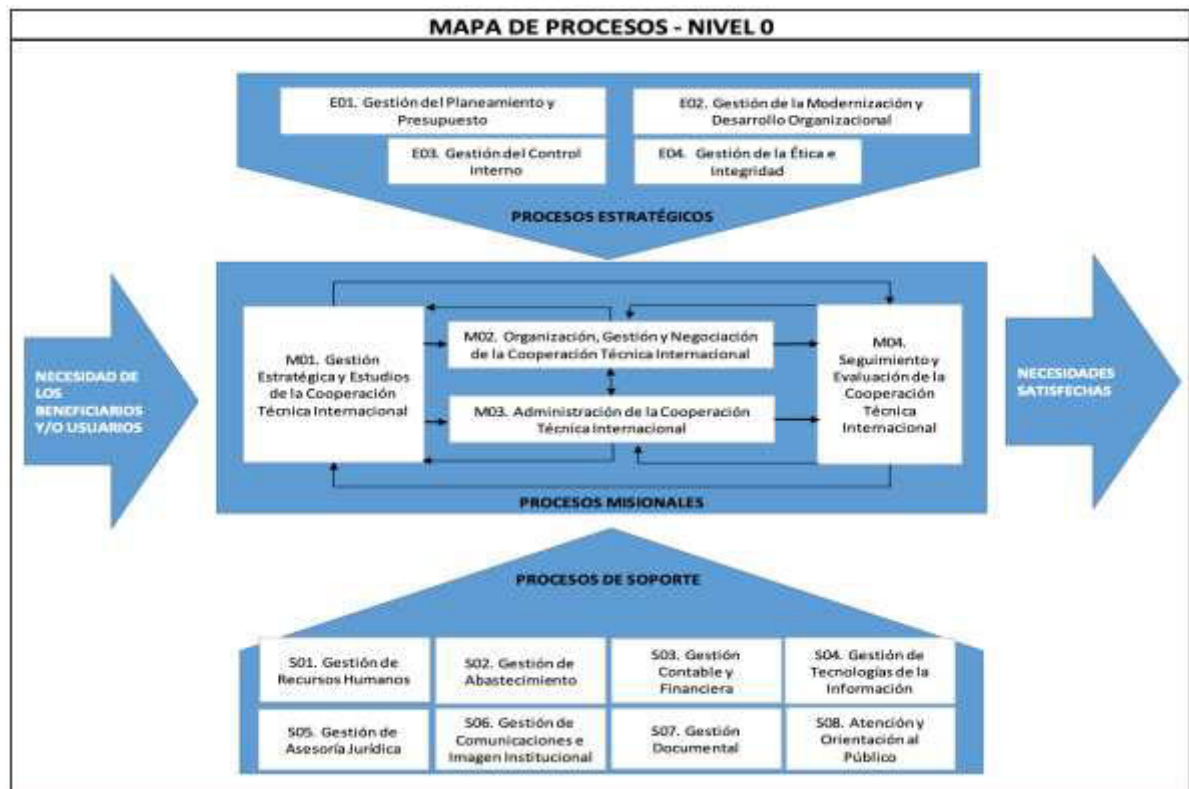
MAPA DE PROCESOS - NIVEL 0

E01. Gestión del Planeamiento y Presupuesto

E02. Gestión de la Modernización y Desarrollo Organizacional

E03. Gestión del Control Interno

E04. Gestión de la Ética e Integridad

PROCESOS ESTRATÉGICOS

NECESIDAD DE LOS BENEFICIARIOS Y/O USUARIOS

M01. Gestión Estratégica y Estudios de la Cooperación Técnica Internacional

M02. Organización, Gestión y Negociación de la Cooperación Técnica Internacional

M03. Administración de la Cooperación Técnica Internacional

M04. Seguimiento y Evaluación de la Cooperación Técnica Internacional

NECESIDADES SATISFECHAS

PROCESOS MISIONALES

PROCESOS DE SOPORTE

S01. Gestión de Recursos Humanos

S02. Gestión de Abastecimiento

S03. Gestión Contable y Financiera

S04. Gestión de Tecnologías de la Información

S05. Gestión de Asesoría Jurídica

S06. Gestión de Comunicaciones e Imagen Institucional

S07. Gestión Documental

S08. Atención y Orientación al Público